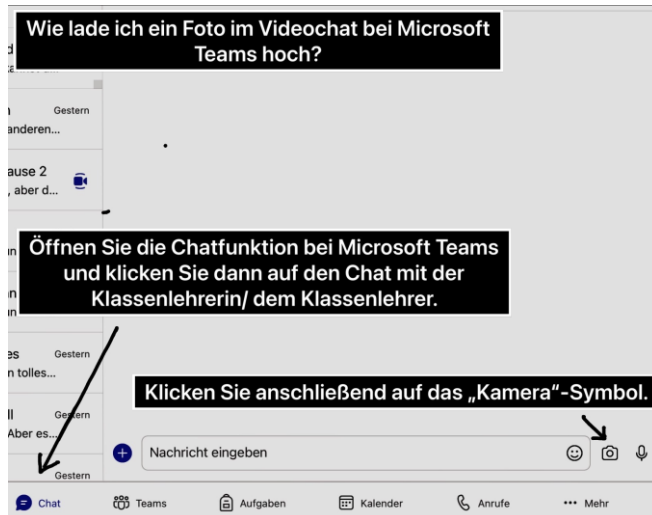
Wie lade ich ein Foto im Videochat bei Microsoft Teams hoch?

d

Gestern
anderen...

ause 2
, aber d...

Öffnen Sie die Chatfunktion bei Microsoft Teams und klicken Sie dann auf den Chat mit der Klassenlehrerin/ dem Klassenlehrer.

n
n
n

es Gestern
n tolles...

Klicken Sie anschließend auf das „Kamera"-Symbol.

ll Gestern
Aber es...

Gestern

Nachricht eingeben

Chat Teams Aufgaben Kalender Anrufe ••• Mehr